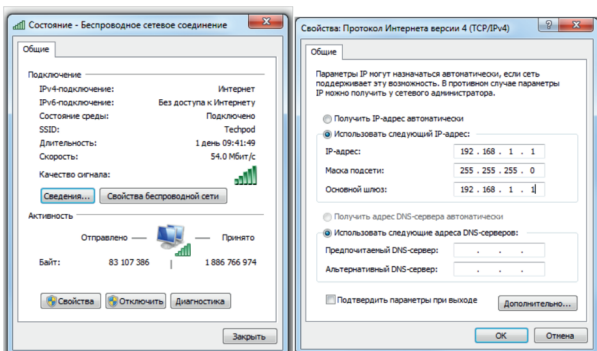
Состояние - Беспроводное сетевое соединение

Общие

Подключение

IPv4-подключение: Интернет
IPv6-подключение: Без доступа к Интернету
Состояние среды: Подключено
SSID: Techpod
Длительность: 1 день 09:41:49
Скорость: 54.0 Мбит/с

Качество сигнала:

Сведения... Свойства беспроводной сети

Активность

Отправлено — Принято

Байт: 83 107 386 | 1 886 766 974

Свойства Отключить Диагностика

Закрыть

Свойства: Протокол Интернета версии 4 (TCP/IPv4)

Общие

Параметры IP могут назначаться автоматически, если сеть поддерживает эту возможность. В противном случае параметры IP можно получить у сетевого администратора.

Получить IP-адрес автоматически

Использовать следующий IP-адрес:

IP-адрес: 192 . 168 . 1 . 1
Маска подсети: 255 . 255 . 255 . 0
Основной шлюз: 192 . 168 . 1 . 1

Получить адрес DNS-сервера автоматически

Использовать следующие адреса DNS-серверов:

Предпочитаемый DNS-сервер: . . .
Альтернативный DNS-сервер: . . .

Подтвердить параметры при выходе

Дополнительно...

OK Отмена